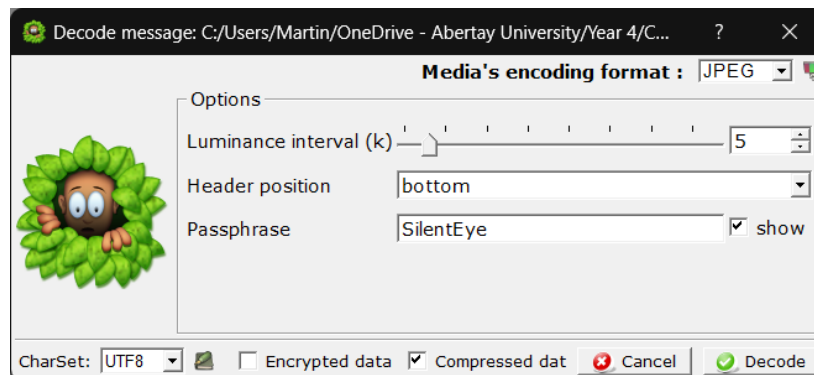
Decode message: C:/Users/Martin/OneDrive - Abertay University/Year 4/C... ? ✕

Media's encoding format : JPEG

Options

Luminance interval (k) 5

Header position bottom

Passphrase SilentEye show

CharSet: UTF8 Encrypted data Compressed dat Cancel Decode